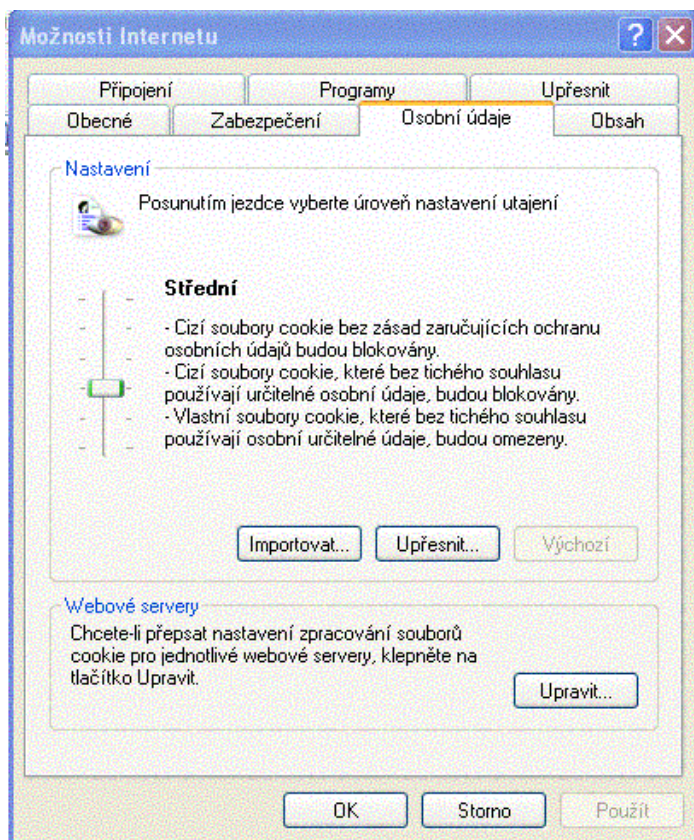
Možnosti Internetu

?

Připojení | Programy | Upřesnit
Obecné | Zabezpečení | Osobní údaje | Obsah

Nastavení

Posunutím jezdce vyberte úroveň nastavení utajení

Střední

- Cizí soubory cookie bez zásad zaručujících ochranu osobních údajů budou blokovány.
- Cizí soubory cookie, které bez tichého souhlasu používají určitelné osobní údaje, budou blokovány.
- Vlastní soubory cookie, které bez tichého souhlasu používají osobní určitelné údaje, budou omezeny.

Importovat... Upřesnit... Výchozí

Webové servery

Chcete-li přepsat nastavení zpracování souborů cookie pro jednotlivé webové servery, klepněte na tlačítko Upravit.

Upravit...

OK Storno Použít